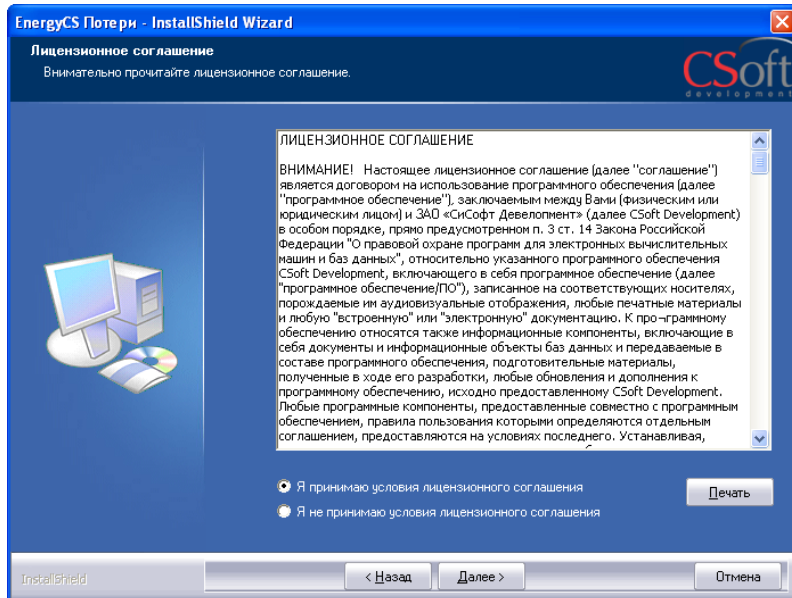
EnergyCS Потери - InstallShield Wizard

Лицензионное соглашение

Внимательно прочитайте лицензионное соглашение.

CSoft development

ЛИЦЕНЗИОННОЕ СОГЛАШЕНИЕ

ВНИМАНИЕ! Настоящее лицензионное соглашение (далее "соглашение") является договором на использование программного обеспечения (далее "программное обеспечение"), заключаемым между Вами (физическим или юридическим лицом) и ЗАО «СиСофт Девелопмент» (далее CSoft Development) в особом порядке, прямо предусмотренном п. 3 ст. 14 Закона Российской Федерации "О правовой охране программ для электронных вычислительных машин и баз данных", относительно указанного программного обеспечения CSoft Development, включающего в себя программное обеспечение (далее "программное обеспечение/ПО"), записанное на соответствующих носителях, порождаемые им аудиовизуальные отображения, любые печатные материалы и любую "встроенную" или "электронную" документацию. К про¬граммному обеспечению относятся также информационные компоненты, включающие в себя документы и информационные объекты баз данных и передаваемые в составе программного обеспечения, подготовительные материалы, полученные в ходе его разработки, любые обновления и дополнения к программному обеспечению, исходно предоставленному CSoft Development. Любые программные компоненты, предоставленные совместно с программным обеспечением, правила пользования которыми определяются отдельным соглашением, предоставляются на условиях последнего. Устанавливая,

Я принимаю условия лицензионного соглашения

Я не принимаю условия лицензионного соглашения

Печать

InstallShield

< Назад

Далее >

Отмена